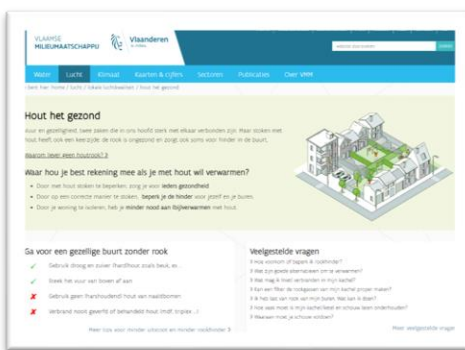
VLAAMSE MILIEUMAATSCHAPPIJ

Vlaanderen is milieu

Water Lucht Klimaat Kaarten & cijfers Sectoren Publicaties Over VMM

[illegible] / Lucht / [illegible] / Hout het gezond

Hout het gezond

Voor en gezelligheid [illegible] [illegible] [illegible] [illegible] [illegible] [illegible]. Maar stoken met hout heeft ook een keerzijde: de rook is ongezond en zorgt ook soms voor hinder in de buurt.

Waarom liever geen houtrook? »

Waar hou je best rekening mee als je met hout wil verwarmen?

Door met hout stoken te beperken, zorg je voor ieders gezondheid

Door op een correcte manier te stoken, beperk je de hinder voor jezelf en je buren.

Door je woning te isoleren, heb je minder nood aan bijverwarmen met hout.

Ga voor een gezellige buurt zonder rook

Gebruik droog en zuiver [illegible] hout zoals beuk, es ...

Steek het vuur van boven af aan

Gebruik geen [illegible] hout van naaldbomen

Verbrand nooit geverfd of behandeld hout (incl. triplex ...)

Meer tips voor minder uitstoot en minder rookhinder »

Veelgestelde vragen

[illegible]

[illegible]

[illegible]

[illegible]

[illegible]

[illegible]

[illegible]

Meer veelgestelde vragen